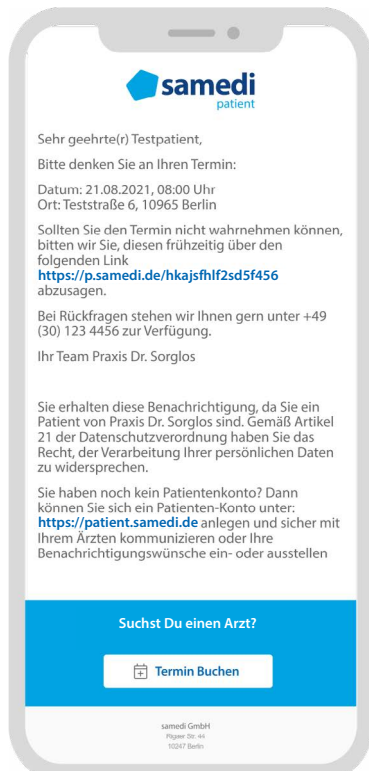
samedi
patient

Sehr geehrte(r) Testpatient,

Bitte denken Sie an Ihren Termin:

Datum: 21.08.2021, 08:00 Uhr
Ort: Teststraße 6, 10965 Berlin

Sollten Sie den Termin nicht wahrnehmen können, bitten wir Sie, diesen frühzeitig über den folgenden Link
https://p.samedi.de/hkajsfhlf2sd5f456
abzusagen.

Bei Rückfragen stehen wir Ihnen gern unter +49 (30) 123 4456 zur Verfügung.

Ihr Team Praxis Dr. Sorglos

Sie erhalten diese Benachrichtigung, da Sie ein Patient von Praxis Dr. Sorglos sind. Gemäß Artikel 21 der Datenschutzverordnung haben Sie das Recht, der Verarbeitung Ihrer persönlichen Daten zu widersprechen.

Sie haben noch kein Patientenkonto? Dann können Sie sich ein Patienten-Konto unter: https://patient.samedi.de anlegen und sicher mit Ihrem Ärzten kommunizieren oder Ihre Benachrichtigungswünsche ein- oder ausstellen

Suchst Du einen Arzt?

Termin Buchen

samedi GmbH
Pfgaer Str. 44
10247 Berlin